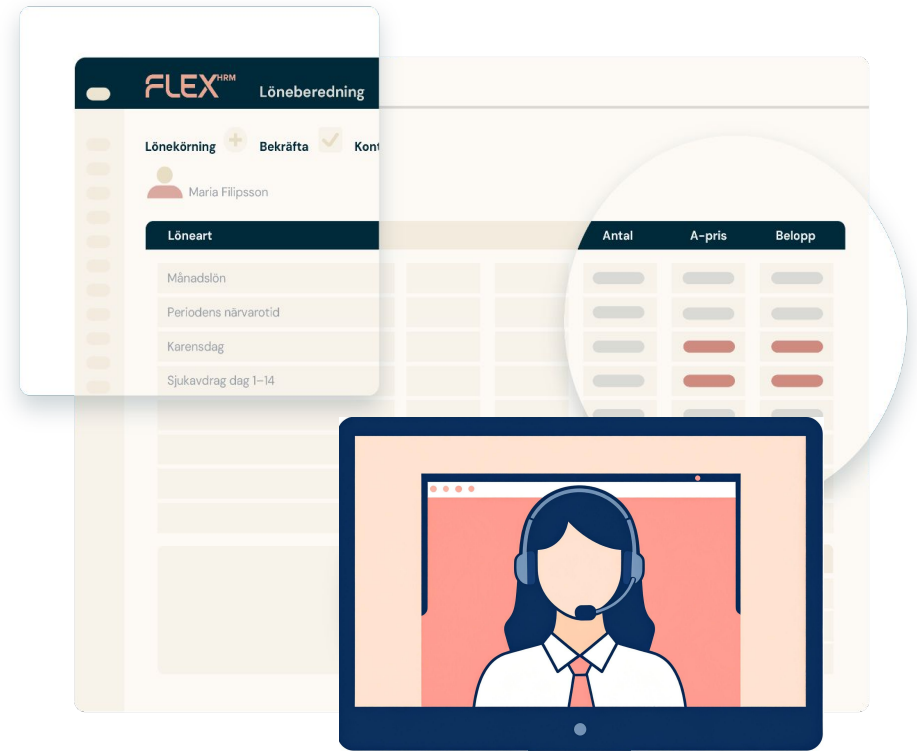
FLEX HRM Löneberedning

Lönekörning Bekräfta Kont

Maria Filipsson

| Löneart | Antal | A-pris | Belopp |
|---|---|---|---|
| Månadslön | | | |
| Periodens närvarotid | | | |
| Karensdag | | | |
| Sjukavdrag dag 1–14 | | | |